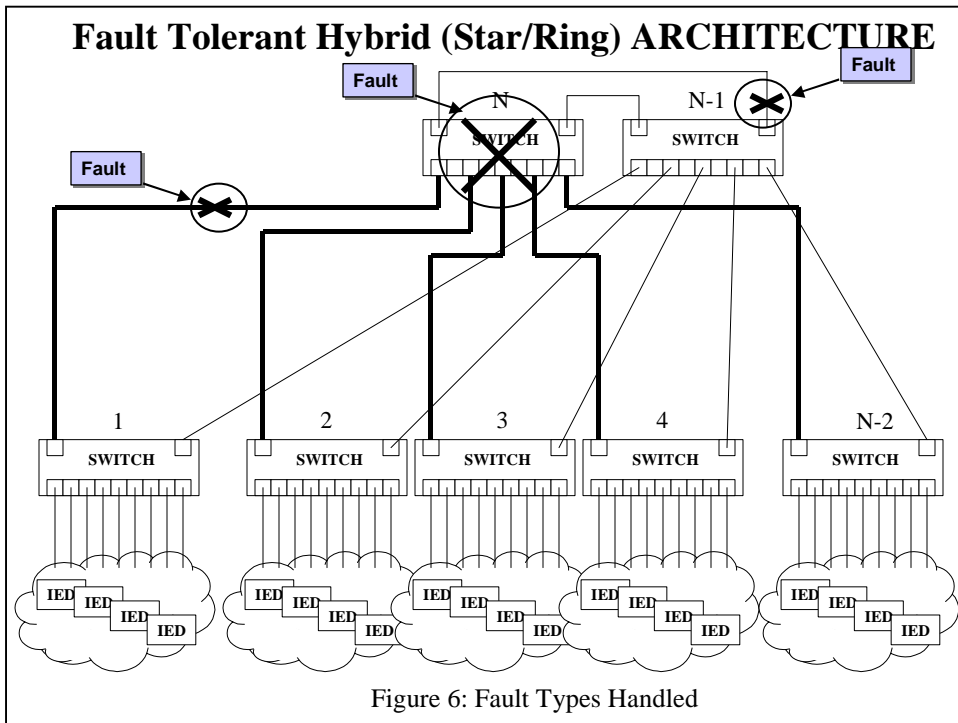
Fault Tolerant Hybrid (Star/Ring) ARCHITECTURE

Fault

Fault

N

N-1

SWITCH

SWITCH

Fault

1

2

3

4

N-2

SWITCH

SWITCH

SWITCH

SWITCH

SWITCH

IED IED IED IED

IED IED IED IED

IED IED IED IED

IED IED IED IED

IED IED IED IED

Figure 6: Fault Types Handled